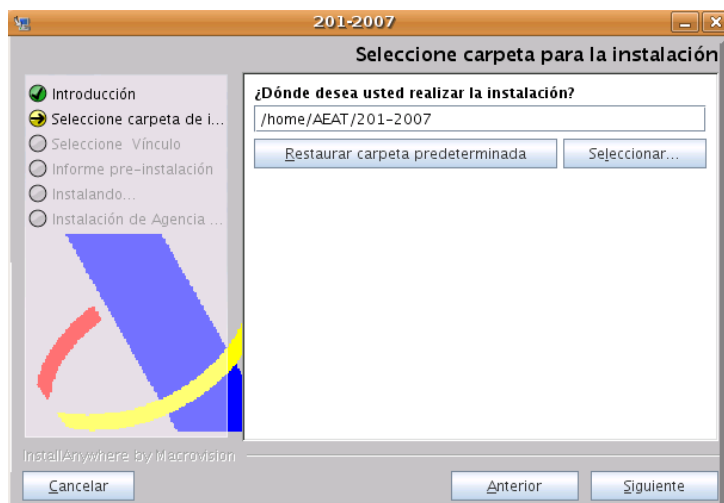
201-2007

Seleccione carpeta para la instalación

Introducción
Seleccione carpeta de i...
Seleccione Vínculo
Informe pre-instalación
Instalando...
Instalación de Agencia ...

¿Dónde desea usted realizar la instalación?

/home/AEAT/201-2007

Restaurar carpeta predeterminada

Seleccionar...

InstallAnywhere by Macrovision

Cancelar

Anterior

Siguiente